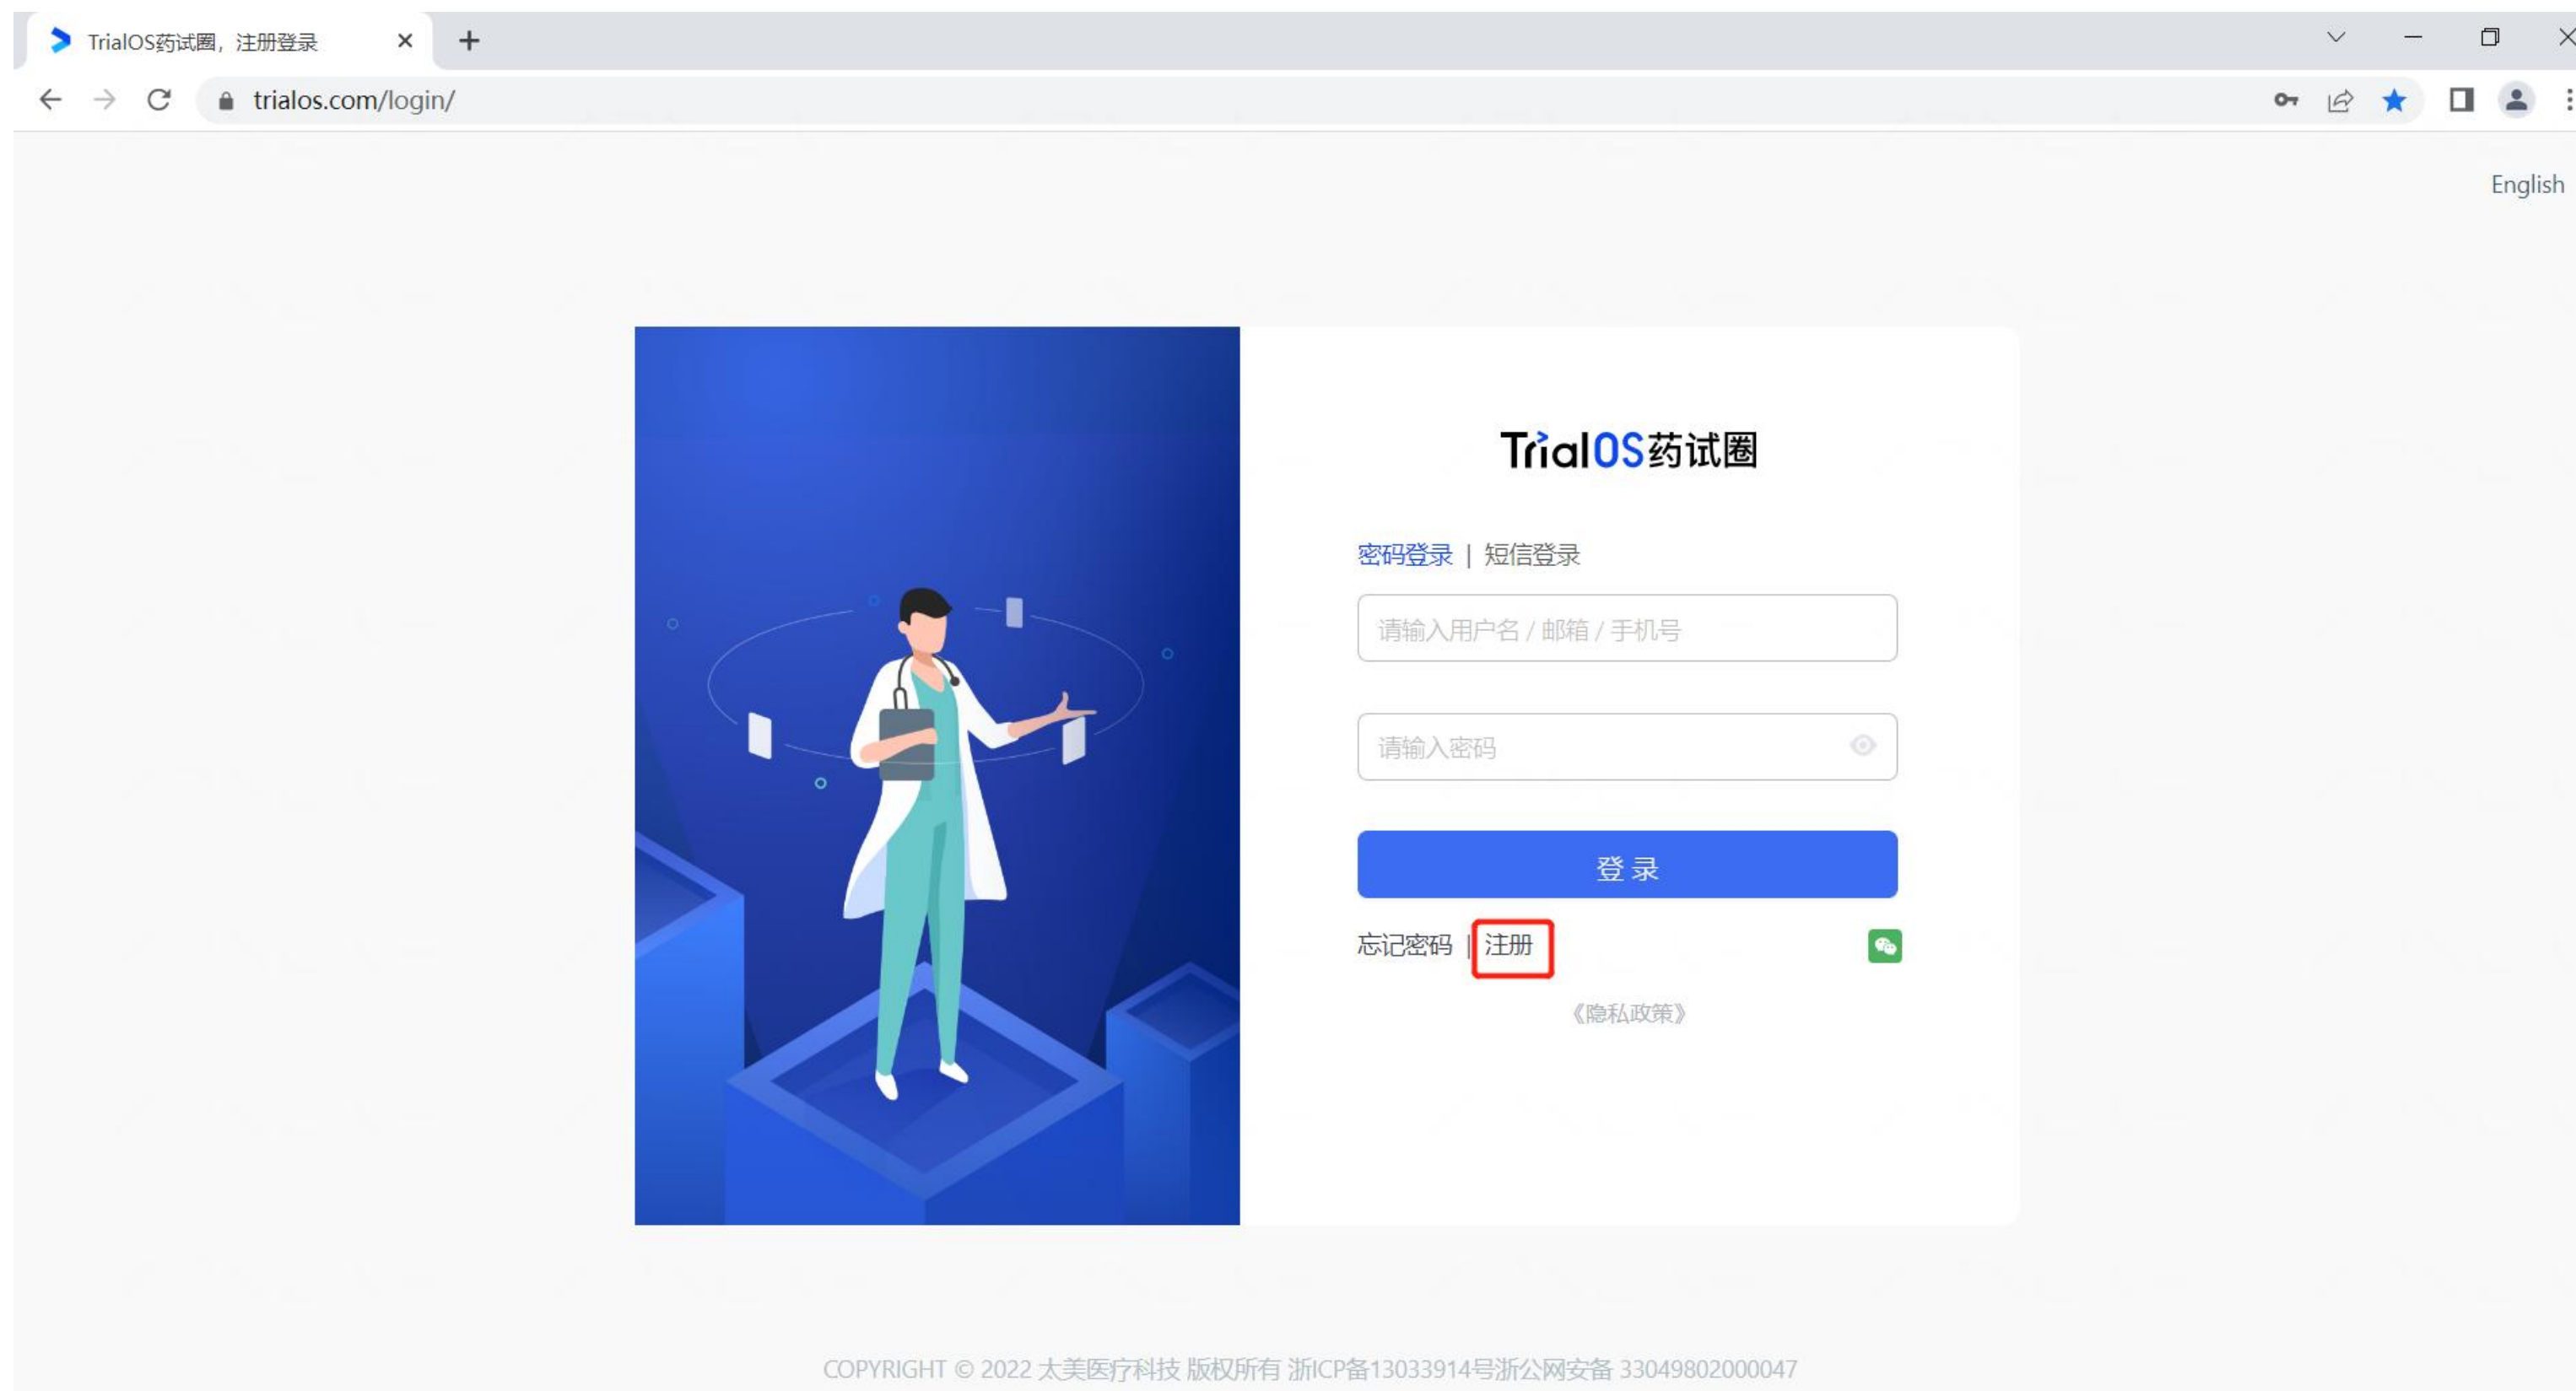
TrialOS药试圈，注册登录

trialos.com/login/

English

TrialOS药试圈

密码登录 | 短信登录

请输入用户名 / 邮箱 / 手机号

请输入密码

登 录

忘记密码 | 注册

《隐私政策》

COPYRIGHT © 2022 太美医疗科技 版权所有 浙ICP备13033914号浙公网安备 33049802000047